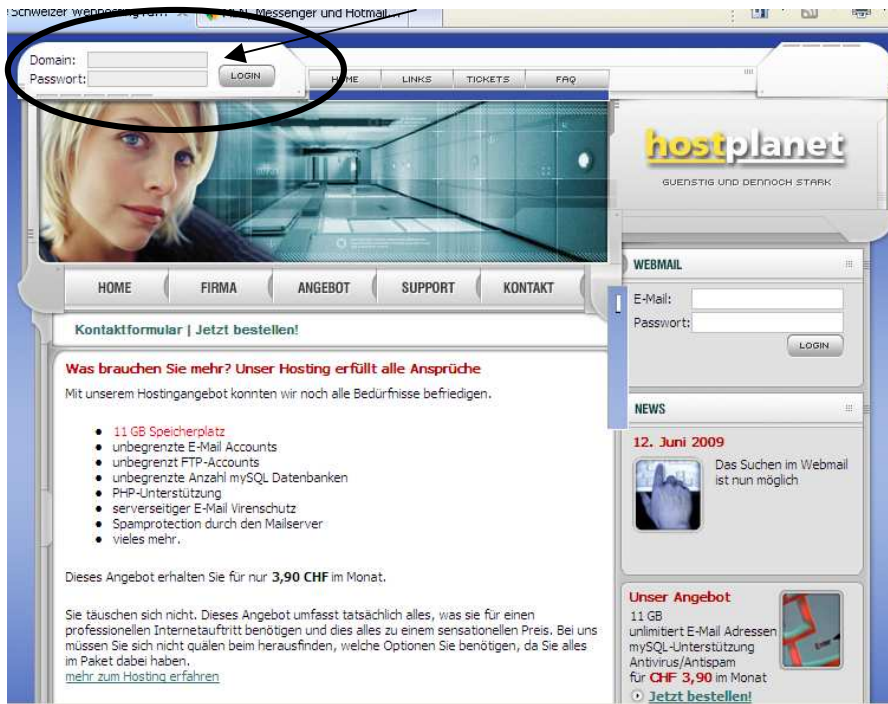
Schweizer Webhosting F... | MSN Messenger und Hotmail ...

Domain:
Passwort:
LOGIN

HOME | LINKS | TICKETS | FAQ

hostplanet
GUENSTIG UND DENNOCH STARK

HOME | FIRMA | ANGEBOT | SUPPORT | KONTAKT

Kontaktformular | Jetzt bestellen!

Was brauchen Sie mehr? Unser Hosting erfüllt alle Ansprüche

Mit unserem Hostingangebot konnten wir noch alle Bedürfnisse befriedigen.

- 11 GB Speicherplatz
- unbegrenzte E-Mail Accounts
- unbegrenzt FTP-Accounts
- unbegrenzte Anzahl mySQL Datenbanken
- PHP-Unterstützung
- serverseitiger E-Mail Virenschutz
- Spamprotection durch den Mailserver
- vieles mehr.

Dieses Angebot erhalten Sie für nur 3,90 CHF im Monat.

Sie täuschen sich nicht. Dieses Angebot umfasst tatsächlich alles, was sie für einen professionellen Internetauftritt benötigen und dies alles zu einem sensationellen Preis. Bei uns müssen Sie sich nicht quälen beim herausfinden, welche Optionen Sie benötigen, da Sie alles im Paket dabei haben.
mehr zum Hosting erfahren

WEBMAIL
E-Mail:
Passwort:
LOGIN

NEWS
12. Juni 2009
Das Suchen im Webmail ist nun möglich

Unser Angebot
11 GB
unlimitiert E-Mail Adressen
mySQL-Unterstützung
Antivirus/Antispam
für CHF 3,90 im Monat
Jetzt bestellen!